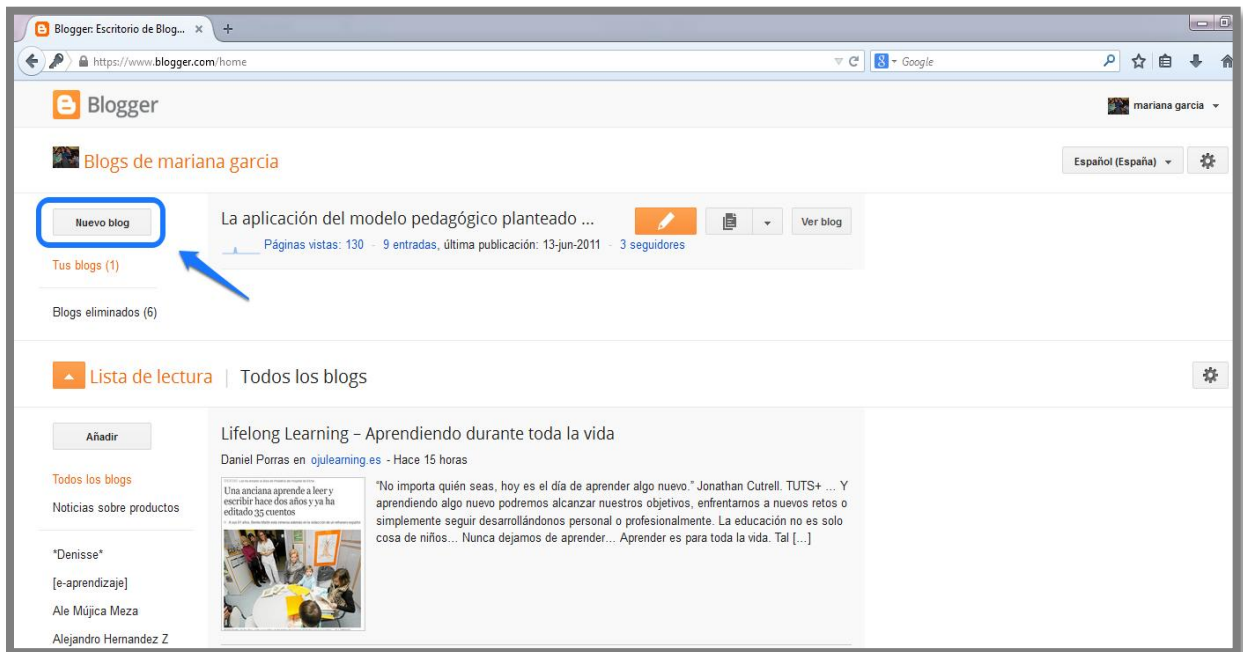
Blogger: Escritorio de Blog... ×
https://www.blogger.com/home
Google

Blogger
mariana garcia

Blogs de mariana garcia
Español (España)

Nuevo blog
Tus blogs (1)
Blogs eliminados (6)

La aplicación del modelo pedagógico planteado ...
Ver blog
Páginas vistas: 130 · 9 entradas, última publicación: 13-jun-2011 · 3 seguidores

Lista de lectura | Todos los blogs

Añadir
Todos los blogs
Noticias sobre productos
*Denisse*
[e-aprendizaje]
Ale Mújica Meza
Alejandro Hernandez Z

Lifelong Learning – Aprendiendo durante toda la vida
Daniel Porras en ojulearning.es - Hace 15 horas

Una anciana aprende a leer y escribir hace dos años y ya ha editado 35 cuentos

"No importa quién seas, hoy es el día de aprender algo nuevo." Jonathan Cutrell. TUTS+ ... Y aprendiendo algo nuevo podremos alcanzar nuestros objetivos, enfrentarnos a nuevos retos o simplemente seguir desarrollándonos personal o profesionalmente. La educación no es solo cosa de niños... Nunca dejamos de aprender... Aprender es para toda la vida. Tal [...]